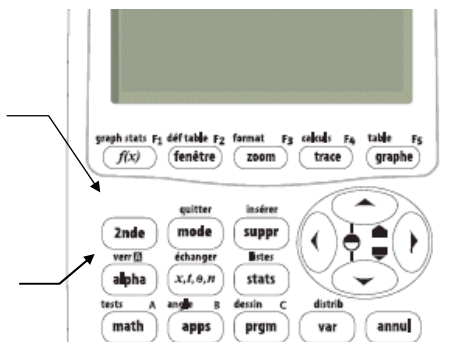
graph stats $F_1$ déf table $F_2$ format $F_3$ calculs $F_4$ table $F_5$

$f(x)$ fenêtre zoom trace graphe

quitter insérer

2nde mode suppr

verr A échanger listes

alpha $X,T,\theta,n$ stats

tests A angle B dessin C distrib

math apps prgm var annul